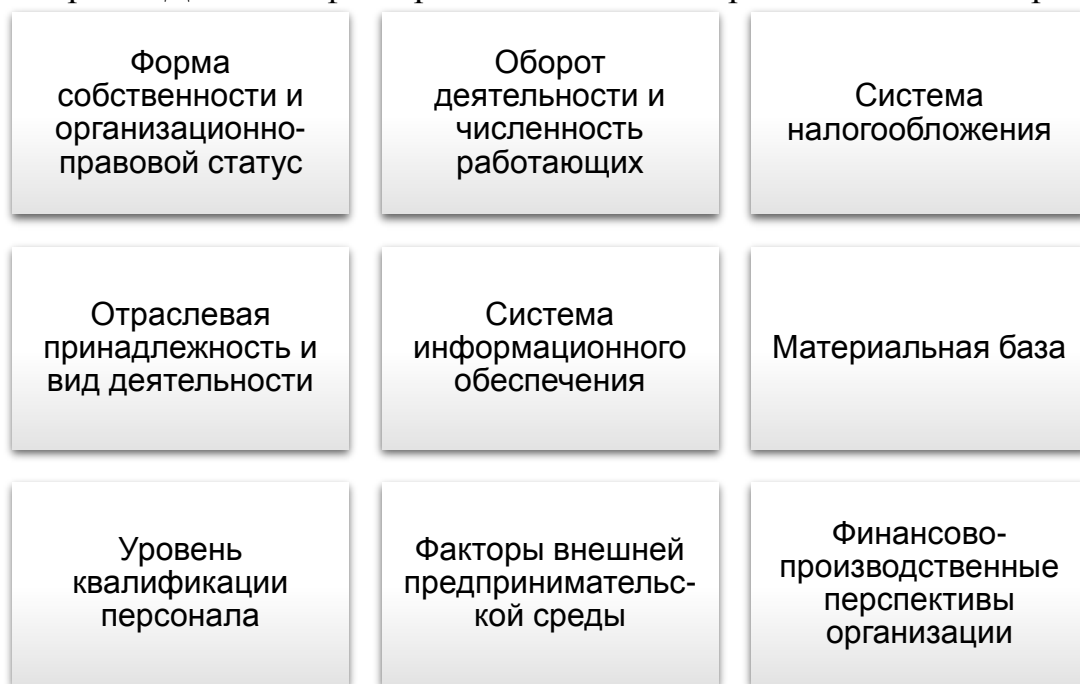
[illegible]

Форма собственности и организационно-правовой статус

Оборот деятельности и численность работающих

Система налогообложения

Отраслевая принадлежность и вид деятельности

Система информационного обеспечения

Материальная база

Уровень квалификации персонала

Факторы внешней предпринимательской среды

Финансово-производственные перспективы организации